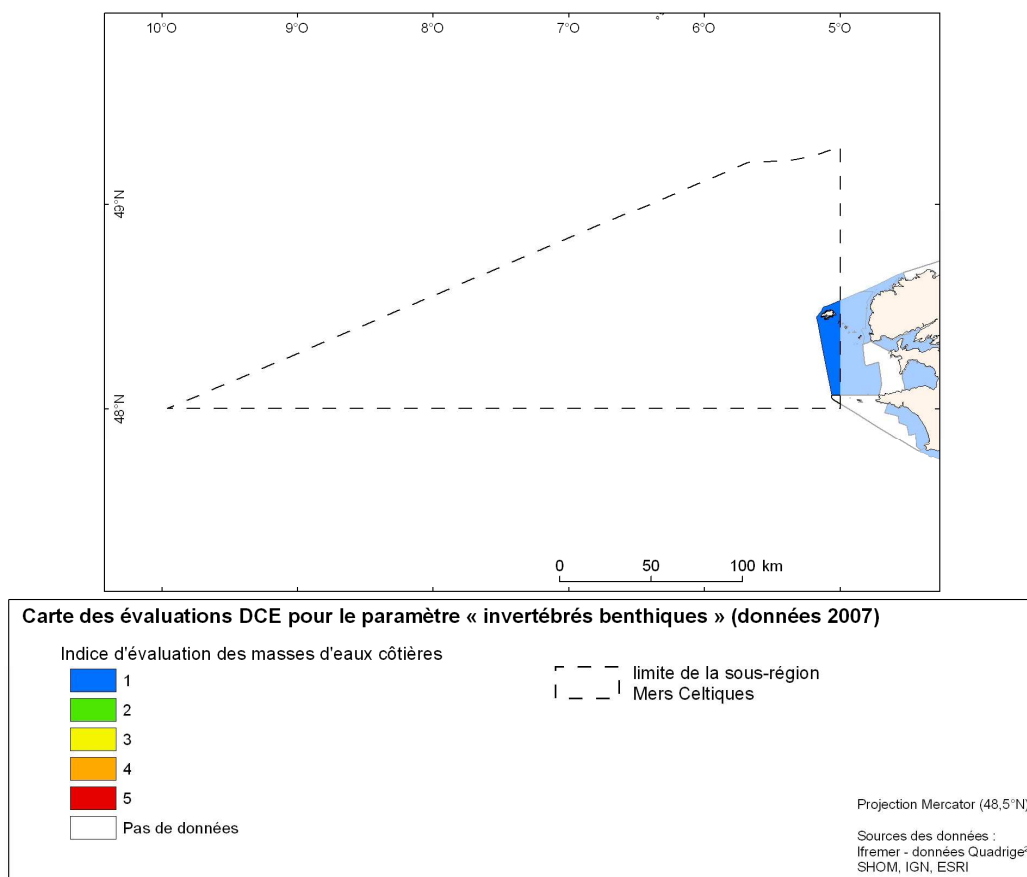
10°O
9°O
8°O
7°O
6°O
5°O

49°N
48°N

0 50 100 km

Carte des évaluations DCE pour le paramètre « invertébrés benthiques » (données 2007)

Indice d'évaluation des masses d'eaux côtières
1
2
3
4
5
Pas de données

limite de la sous-région Mers Celtiques

Projection Mercator (48,5°N)

Sources des données :
Ifremer - données Quadrige²
SHOM, IGN, ESRI